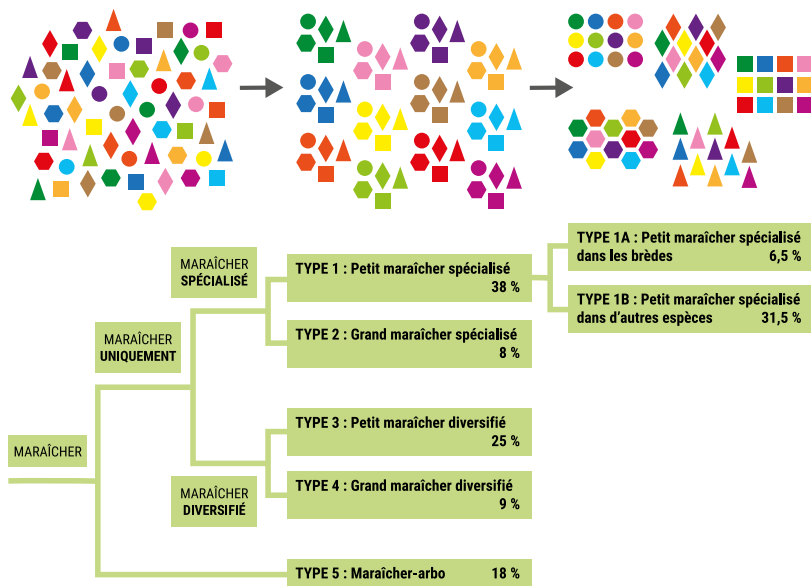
MARAÎCHER

MARAÎCHER UNIQUEMENT

MARAÎCHER SPÉCIALISÉ

TYPE 1 : Petit maraîcher spécialisé 38 %

TYPE 1A : Petit maraîcher spécialisé dans les brèdes 6,5 %

TYPE 1B : Petit maraîcher spécialisé dans d'autres espèces 31,5 %

TYPE 2 : Grand maraîcher spécialisé 8 %

MARAÎCHER DIVERSIFIÉ

TYPE 3 : Petit maraîcher diversifié 25 %

TYPE 4 : Grand maraîcher diversifié 9 %

TYPE 5 : Maraîcher-arbo 18 %